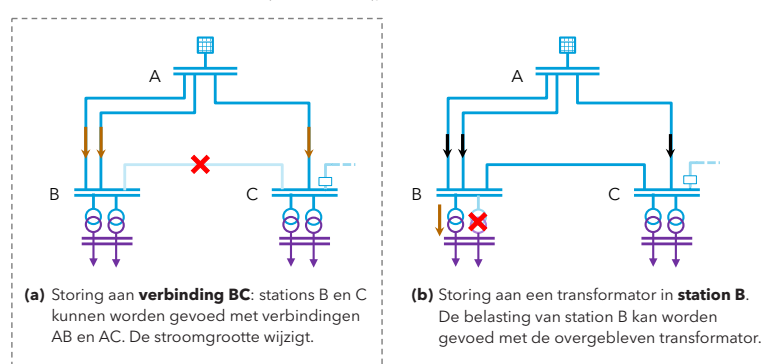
A

B

C

(a) Storing aan **verbinding BC**: stations B en C kunnen worden gevoed met verbindingen AB en AC. De stroomgrootte wijzigt.

A

B

C

(b) Storing aan een transformator in **station B**. De belasting van station B kan worden gevoed met de overgebleven transformator.